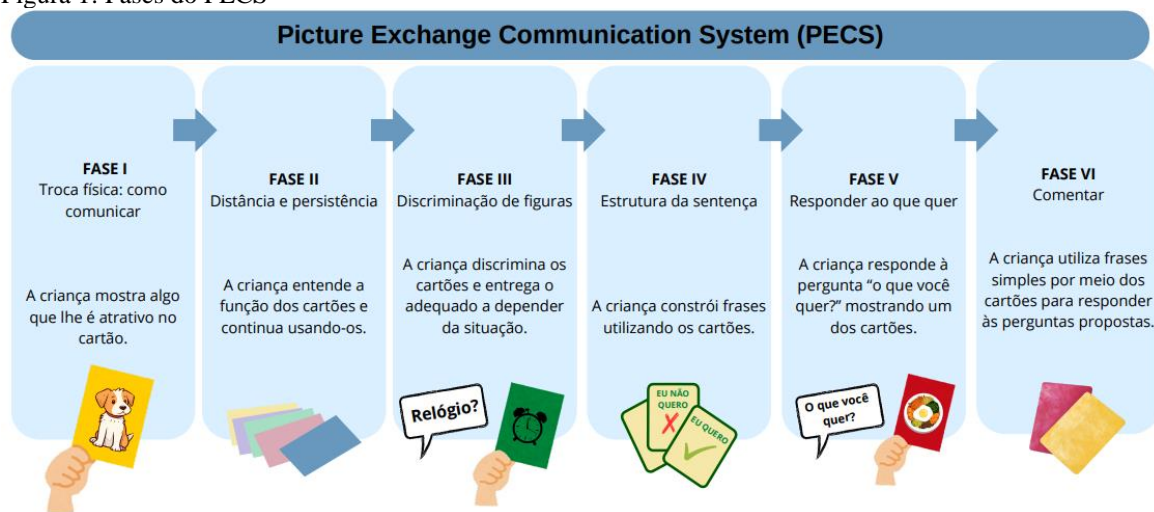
Figura 1: Fases do PECS

Picture Exchange Communication System (PECS)

FASE I
Troca física: como comunicar

A criança mostra algo que lhe é atrativo no cartão.

FASE II
Distância e persistência

A criança entende a função dos cartões e continua usando-os.

FASE III
Discriminação de figuras

A criança discrimina os cartões e entrega o adequado a depender da situação.

Relógio?

FASE IV
Estrutura da sentença

A criança constrói frases utilizando os cartões.

EU NÃO QUERO

EU QUERO

FASE V
Responder ao que quer

A criança responde à pergunta "o que você quer?" mostrando um dos cartões.

O que você quer?

FASE VI
Comentar

A criança utiliza frases simples por meio dos cartões para responder às perguntas propostas.